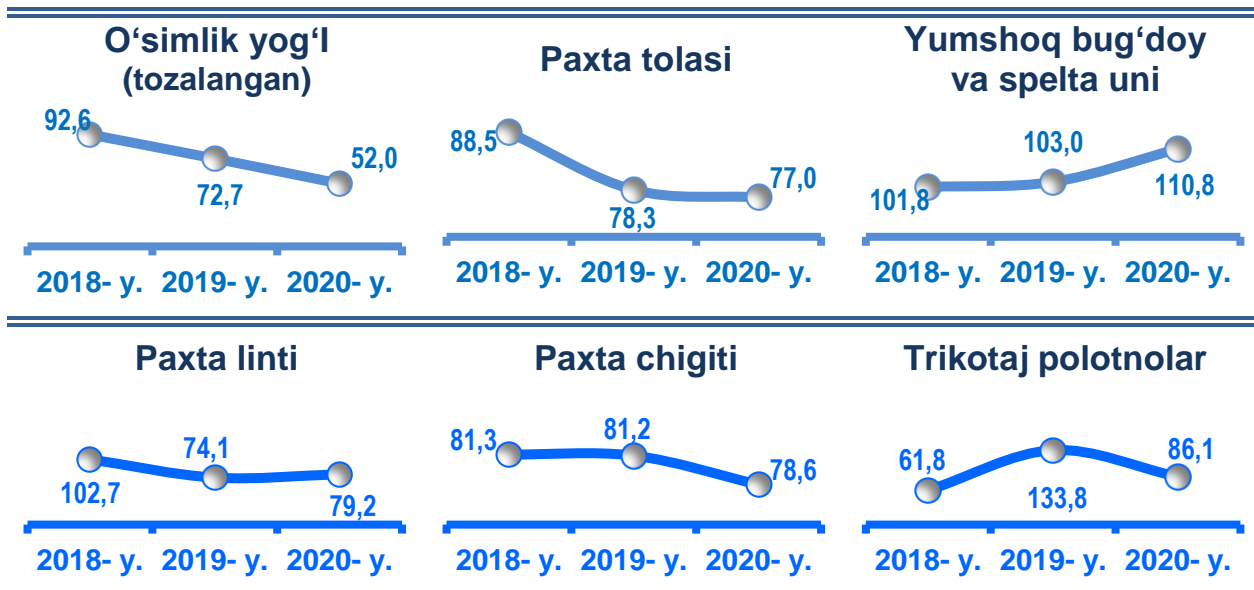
O‘simlik yog‘I (tozalangan)

92,6
72,7
52,0

2018- y. 2019- y. 2020- y.

Paxta tolasi

88,5
78,3
77,0

2018- y. 2019- y. 2020- y.

Yumshoq bug‘doy va spelta uni

101,8
103,0
110,8

2018- y. 2019- y. 2020- y.

Paxta linti

102,7
74,1
79,2

2018- y. 2019- y. 2020- y.

Paxta chigiti

81,3
81,2
78,6

2018- y. 2019- y. 2020- y.

Trikotaj polotnolar

61,8
133,8
86,1

2018- y. 2019- y. 2020- y.